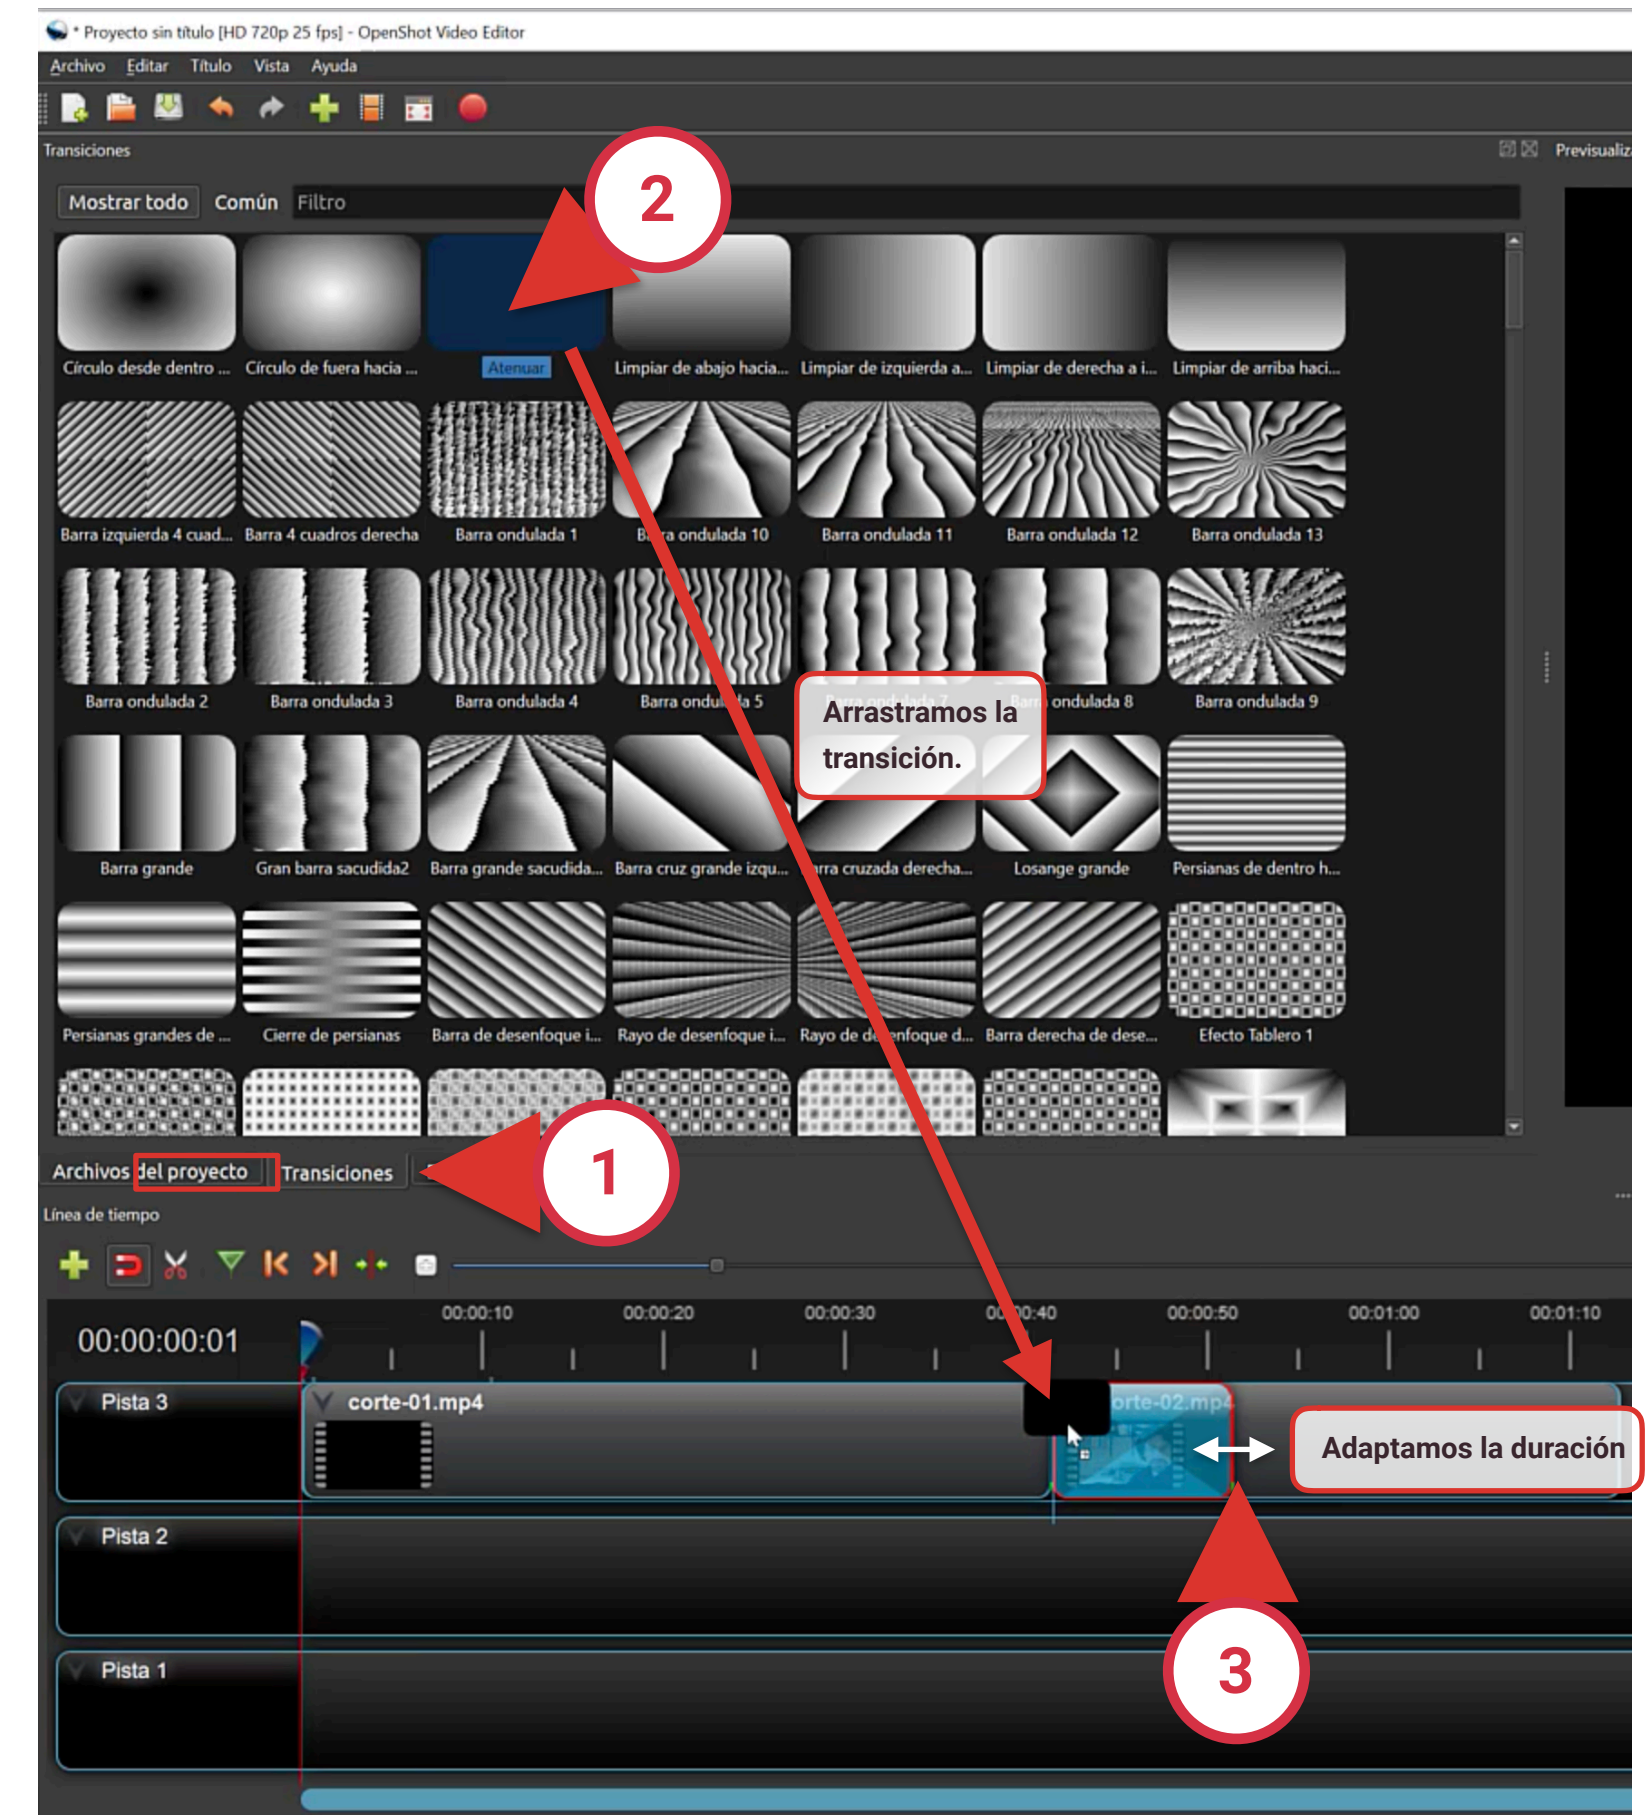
* Proyecto sin título [HD 720p 25 fps] - OpenShot Video Editor
Archivo Editar Título Vista Ayuda
Transiciones
Previsualiz
Mostrar todo Común Filtro
2
Círculo desde dentro ... Círculo de fuera hacia ... Atenuar Limpiar de abajo hacia... Limpiar de izquierda a... Limpiar de derecha a i... Limpiar de arriba haci...
Barra izquierda 4 cuad... Barra 4 cuadros derecha Barra ondulada 1 Barra ondulada 10 Barra ondulada 11 Barra ondulada 12 Barra ondulada 13
Barra ondulada 2 Barra ondulada 3 Barra ondulada 4 Barra ondulada 5 Barra ondulada 7 Barra ondulada 8 Barra ondulada 9
Arrastramos la transición.
Barra grande Gran barra sacudida2 Barra grande sacudida... Barra cruz grande izqu... Barra cruzada derecha... Losange grande Persianas de dentro h...
Persianas grandes de ... Cierre de persianas Barra de desenfoque i... Rayo de desenfoque i... Rayo de desenfoque d... Barra derecha de dese... Efecto Tablero 1
Archivos del proyecto Transiciones
1
Línea de tiempo
00:00:00:01
00:00:10 00:00:20 00:00:30 00:00:40 00:00:50 00:01:00 00:01:10
Pista 3 corte-01.mp4 corte-02.mp4
Adaptamos la duración
Pista 2
Pista 1
3